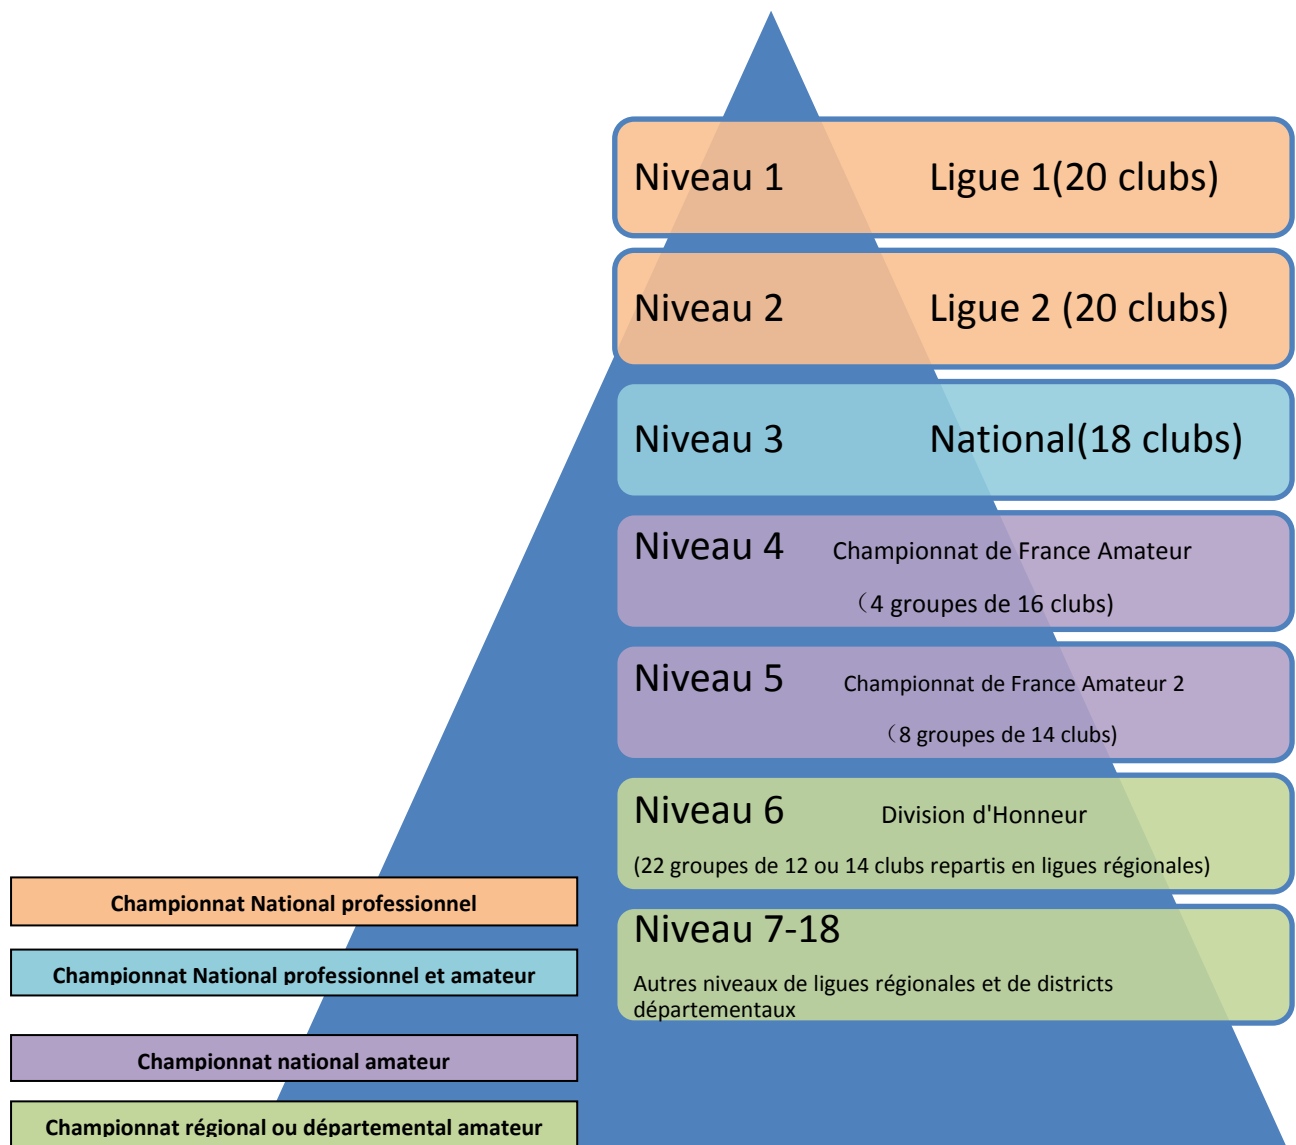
Niveau 1 Ligue 1(20 clubs)

Niveau 2 Ligue 2 (20 clubs)

Niveau 3 National(18 clubs)

Niveau 4 Championnat de France Amateur

（4 groupes de 16 clubs)

Niveau 5 Championnat de France Amateur 2

（8 groupes de 14 clubs)

Niveau 6 Division d'Honneur

(22 groupes de 12 ou 14 clubs repartis en ligues régionales)

Niveau 7-18

Autres niveaux de ligues régionales et de districts départementaux

Championnat National professionnel

Championnat National professionnel et amateur

Championnat national amateur

Championnat régional ou départemental amateur